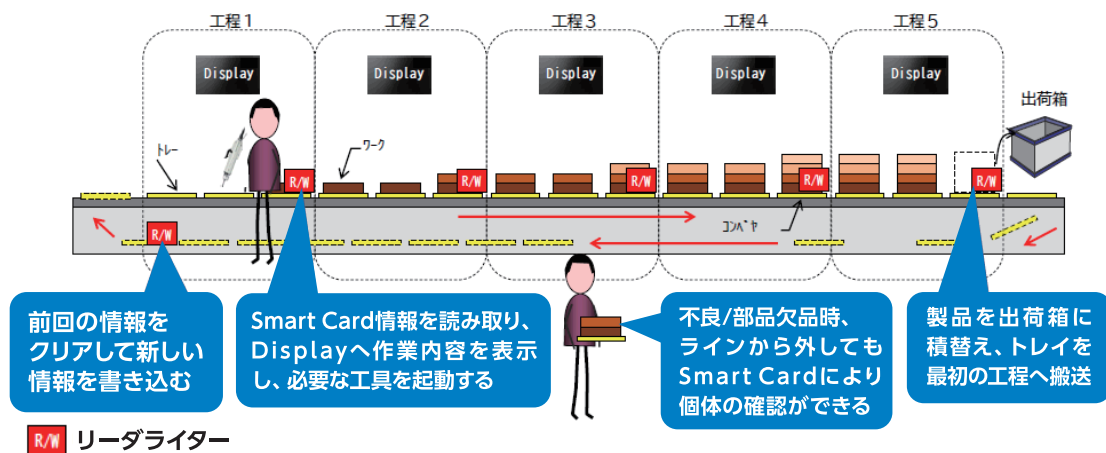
工程1 工程2 工程3 工程4 工程5

Display Display Display Display Display

出荷箱

トレー

ワーク

R/W R/W R/W R/W R/W R/W

コンベヤ

前回の情報をクリアして新しい情報を書き込む

Smart Card情報を読み取り、Displayへ作業内容を表示し、必要な工具を起動する

不良/部品欠品時、ラインから外してもSmart Cardにより個体の確認ができる

製品を出荷箱に積替え、トレイを最初の工程へ搬送

R/W リーダライター